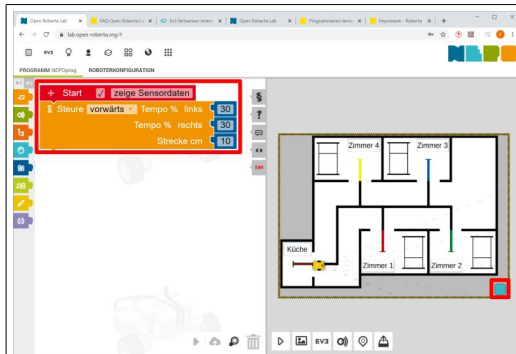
Open Roberta Lab | FAQ Open Roberta L | EV3 farbsensor | Open Roberta Lab | Programmieren lerne | Impressum - Roberta

lab.open-roberta.org/#

EV3

PROGRAMM NEPOprog ROBOTERKONFIGURATION

Start zeige Sensordaten

Steuere vorwärts Tempo % links 30

Tempo % rechts 30

Strecke cm 10

Zimmer 4

Zimmer 3

Küche

Zimmer 1

Zimmer 2

EV3